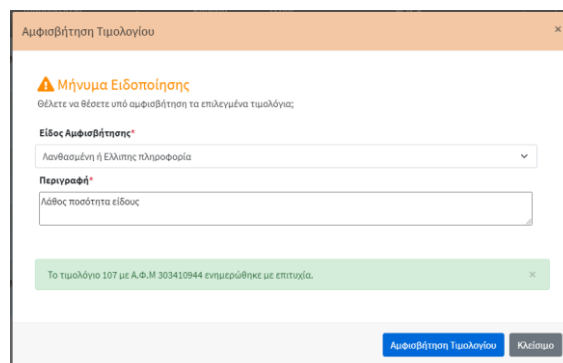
Αμφισβήτηση Τιμολογίου

×

Μήνυμα Ειδοποίησης

Θέλετε να θέσετε υπό αμφισβήτηση τα επιλεγμένα τιμολόγια;

Είδος Αμφισβήτησης*

Λανθασμένη ή Ελλιπής πληροφορία

Περιγραφή*

Λάθος ποσότητα είδους

Το τιμολόγιο 107 με Α.Φ.Μ 303410944 ενημερώθηκε με επιτυχία.

×

Αμφισβήτηση Τιμολογίου

Κλείσιμο